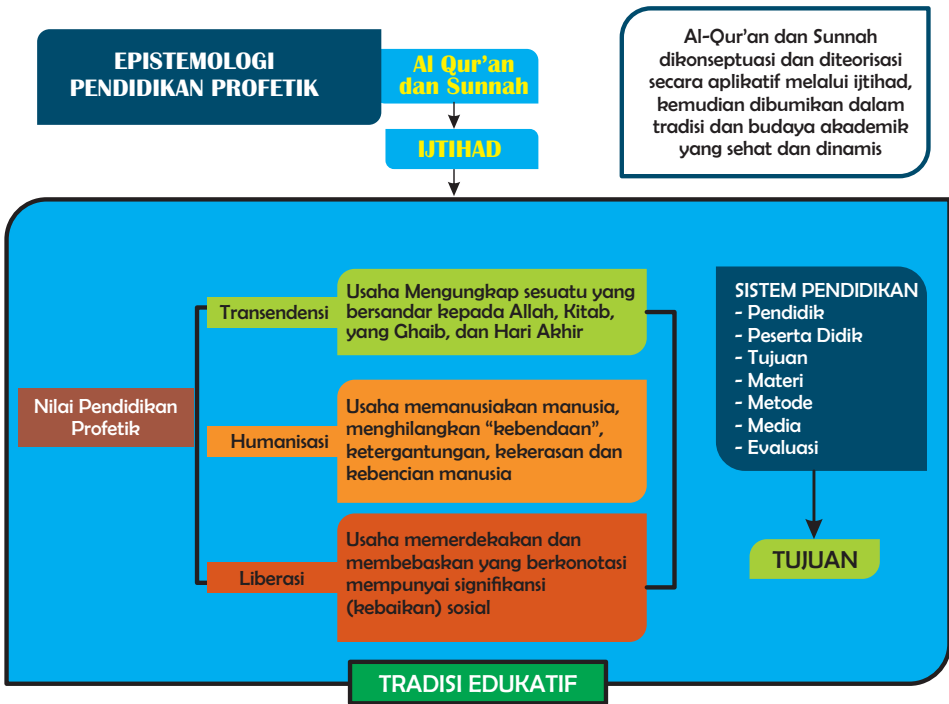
EPISTEMOLOGI PENDIDIKAN PROFETIK

Al Qur'an dan Sunnah

IJTIHAD

Al-Qur'an dan Sunnah dikonseptuasi dan diteorisasi secara aplikatif melalui ijtihad, kemudian dibumikan dalam tradisi dan budaya akademik yang sehat dan dinamis

Nilai Pendidikan Profetik

Transendensi

Usaha Mengungkap sesuatu yang bersandar kepada Allah, Kitab, yang Ghaib, dan Hari Akhir

Humanisasi

Usaha memanusiakan manusia, menghilangkan "kebendaan", ketergantungan, kekerasan dan kebencian manusia

Liberasi

Usaha memerdekakan dan membebaskan yang berkonotasi mempunyai signifikansi (kebaikan) sosial

SISTEM PENDIDIKAN
- Pendidik
- Peserta Didik
- Tujuan
- Materi
- Metode
- Media
- Evaluasi

TUJUAN

TRADISI EDUKATIF